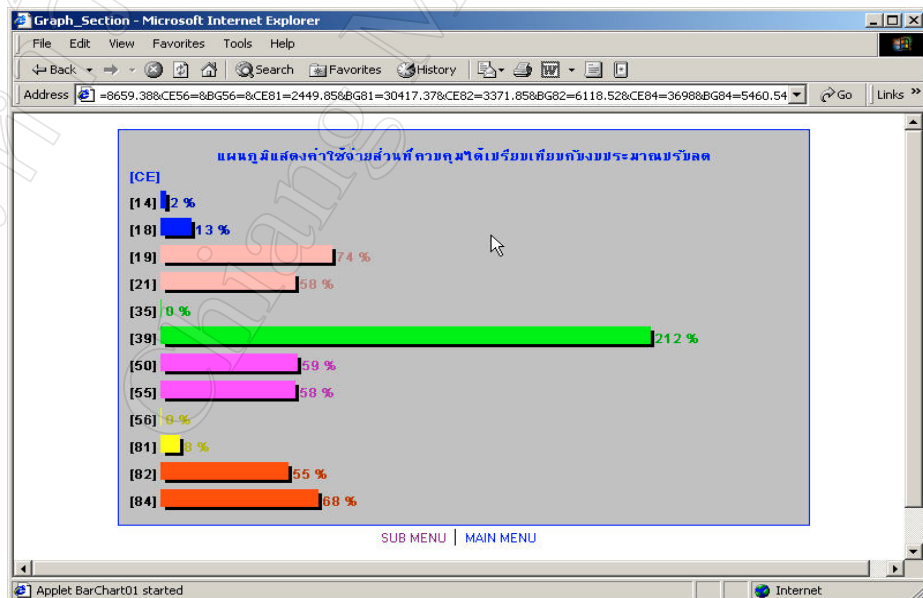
Graph_Section - Microsoft Internet Explorer

File Edit View Favorites Tools Help

Back Search Favorites History

Address =8659.38&CE56=&BG56=&CE81=2449.85&BG81=30417.37&CE82=3371.85&BG82=6118.52&CE84=3698&BG84=5460.54 Go Links

แผนภูมิแสดงค่าใช้จ่ายส่วนที่ควบคุมได้เปรียบเทียบกับงบประมาณปรับลด

[CE]

[14] 2 %

[18] 13 %

[19] 74 %

[21] 58 %

[35] 0 %

[39] 212 %

[50] 59 %

[55] 58 %

[56] 0 %

[81] 8 %

[82] 55 %

[84] 68 %

SUB MENU | MAIN MENU

Applet BarChart01 started

Internet